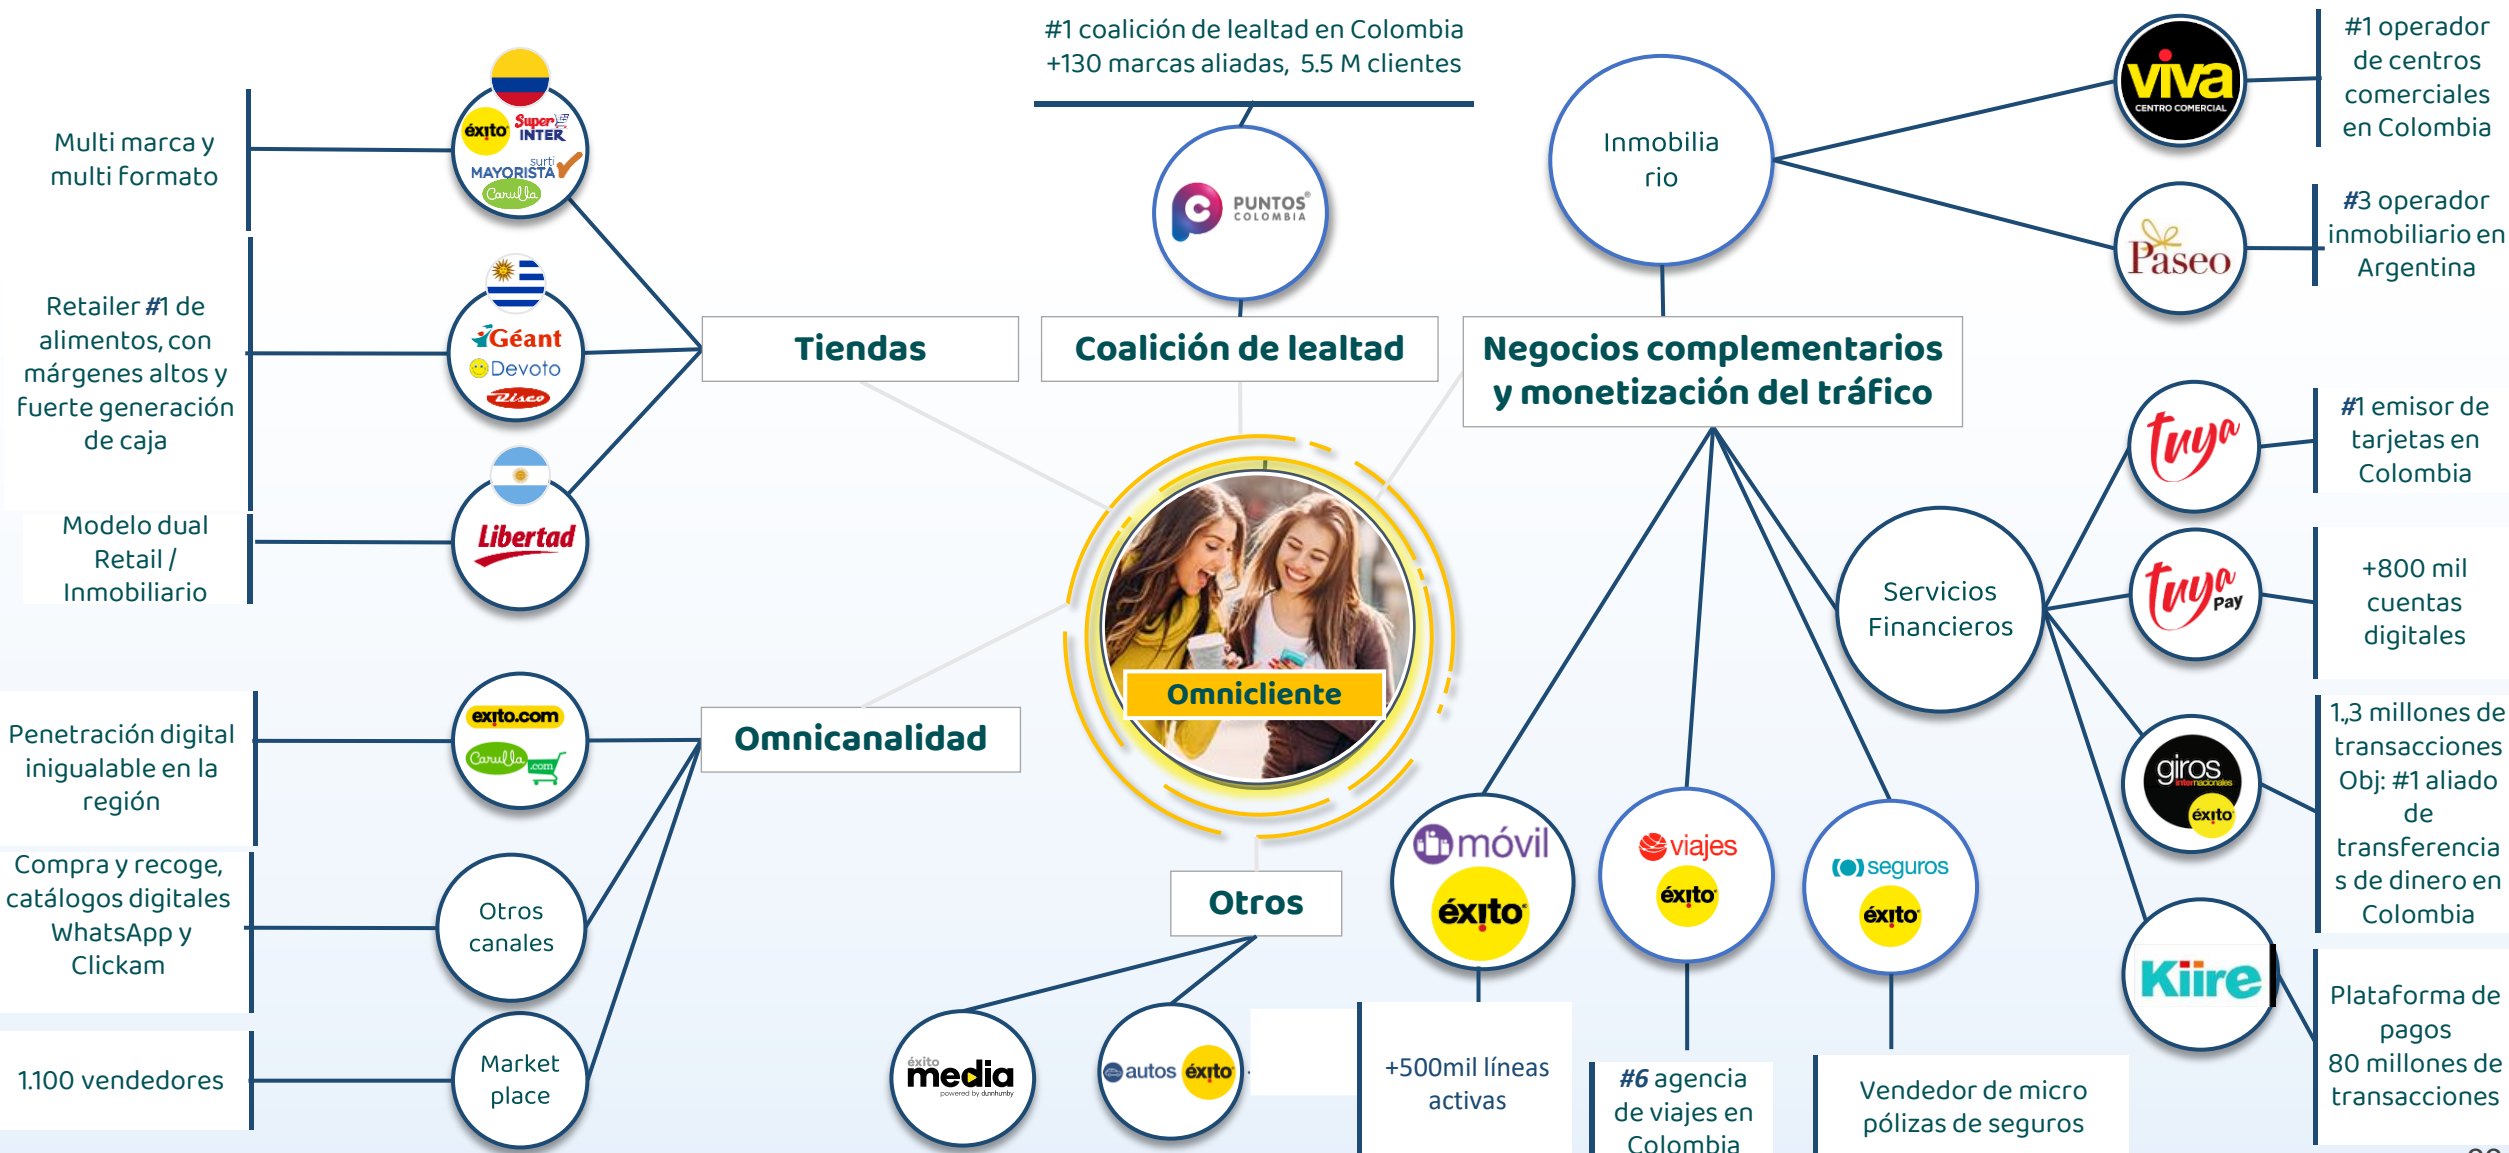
#1 coalición de lealtad en Colombia
+130 marcas aliadas, 5.5 M clientes

Multi marca y multi formato

éxito Super INTER surti MAYORISTA Carulla

Retailer #1 de alimentos, con márgenes altos y fuerte generación de caja

Géant Devoto Disco

Modelo dual Retail / Inmobiliario

Libertad

PUNTOS COLOMBIA

Inmobiliario

viva CENTRO COMERCIAL

#1 operador de centros comerciales en Colombia

Paseo

#3 operador inmobiliario en Argentina

Tiendas

Coalición de lealtad

Negocios complementarios y monetización del tráfico

Omnicliente

#1 emisor de tarjetas en Colombia

tuya

Servicios Financieros

tuya Pay

+800 mil cuentas digitales

Penetración digital inigualable en la región

exito.com Carulla.com

Omnicanalidad

giros internacionales éxito

1,3 millones de transacciones Obj: #1 aliado de transferencias de dinero en Colombia

Compra y recoge, catálogos digitales WhatsApp y Clickam

Otros canales

Otros

móvil éxito

viajes éxito

seguros éxito

Kiire

1.100 vendedores

Market place

éxito media

autos éxito

+500mil líneas activas

#6 agencia de viajes en Colombia

Vendedor de micro pólizas de seguros

Plataforma de pagos 80 millones de transacciones